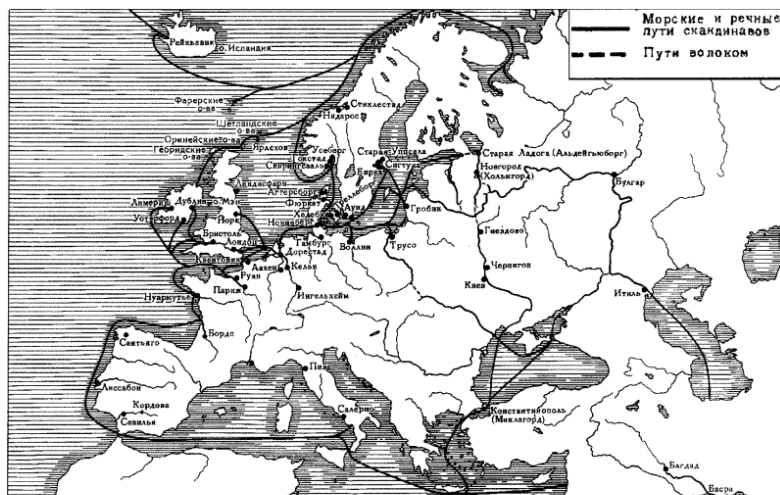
Морские и речные пути скандинавов

Пути волоком

Рейкьявик
о. Исландия
Фарерские о-ва
Шетландские о-ва
Оркнейские о-ва
Гебридские о-ва
Стиклестад
Нидарос
Усеберг
Гокстад
Скирингссаль
Старая Упсала
Сигтуна
Бирка
Ярлсхоф
Линдисфарн
Дублин
о. Мэн
Лимерик
Уотерфорд
Йорк
Бристоль
Лондон
Квентовик
Ахтерсборг
Фюркат
Хедебю
Ноннебакен
Лунд
Треллеборг
Гробин
Старая Ладога (Альдейгьюборг)
Новгород (Хольмгард)
Булгар
Гамбург
Дорестад
Волин
Трусо
Гнездово
Ахен
Кельн
Руан
Париж
Нуармутье
Ингельхейм
Чернигов
Киев
Итиль
Бордо
Сантьяго
Лиссабон
Кордова
Севилья
Пиза
Салерно
Константинополь (Миклагорд)
Багдад
Басра